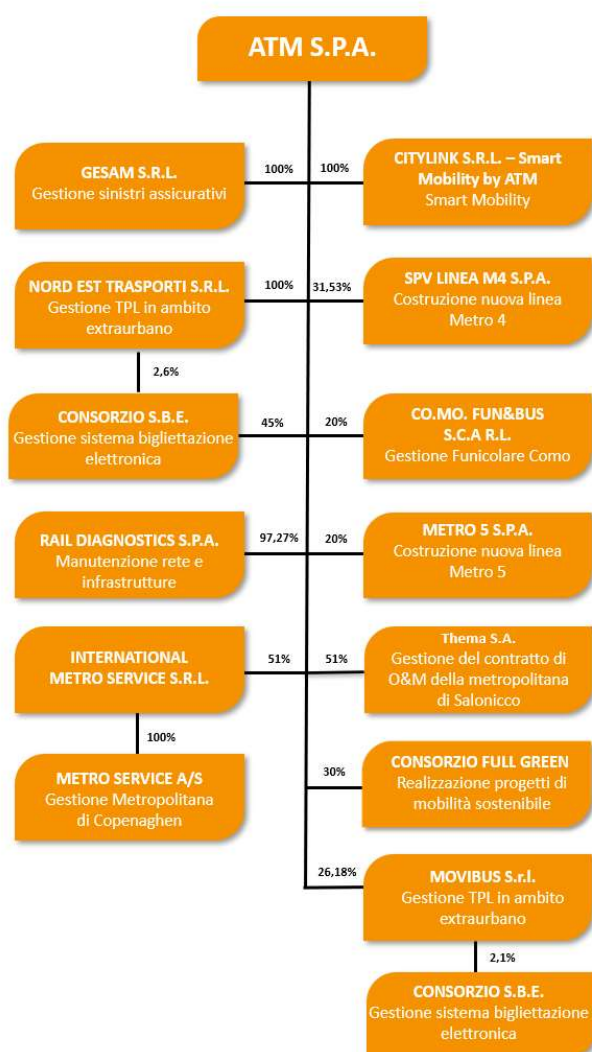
ATM S.P.A.

GESAM S.R.L.
Gestione sinistri assicurativi

100%

100%

CITYLINK S.R.L. – Smart Mobility by ATM
Smart Mobility

NORD EST TRASPORTI S.R.L.
Gestione TPL in ambito extraurbano

100%

31,53%

SPV LINEA M4 S.P.A.
Costruzione nuova linea Metro 4

2,6%

CONSORZIO S.B.E.
Gestione sistema bigliettazione elettronica

45%

20%

CO.MO. FUN&BUS S.C.A R.L.
Gestione Funicolare Como

RAIL DIAGNOSTICS S.P.A.
Manutenzione rete e infrastrutture

97,27%

20%

METRO 5 S.P.A.
Costruzione nuova linea Metro 5

INTERNATIONAL METRO SERVICE S.R.L.

51%

51%

Thema S.A.
Gestione del contratto di O&M della metropolitana di Salonicco

100%

METRO SERVICE A/S
Gestione Metropolitana di Copenaghen

30%

CONSORZIO FULL GREEN
Realizzazione progetti di mobilità sostenibile

26,18%

MOVIBUS S.r.l.
Gestione TPL in ambito extraurbano

2,1%

CONSORZIO S.B.E.
Gestione sistema bigliettazione elettronica